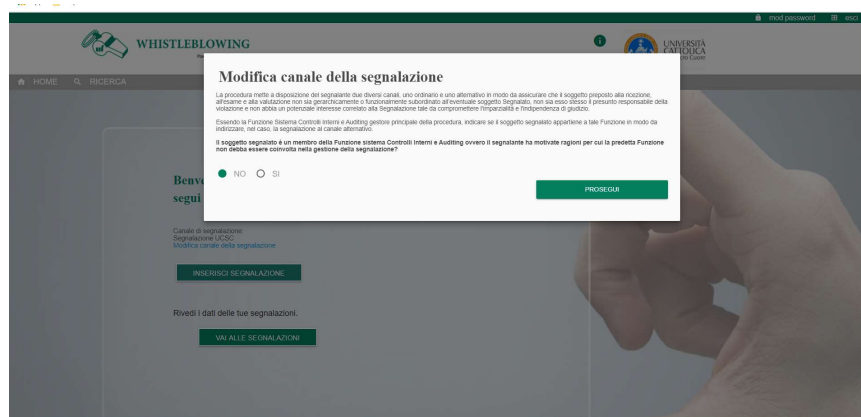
mod password esci

WHISTLEBLOWING

UNIVERSITÀ CATTOLICA del Sacro Cuore

HOME RICERCA

Modifica canale della segnalazione

La procedura mette a disposizione del segnalante due diversi canali, uno ordinario e uno alternativo in modo da assicurare che il soggetto preposto alla ricezione, all'esame e alla valutazione non sia gerarchicamente o funzionalmente subordinato all'eventuale soggetto Segnalato, non sia esso stesso il presunto responsabile della violazione e non abbia un potenziale interesse correlato alla Segnalazione tale da compromettere l'imparzialità e l'indipendenza di giudizio.

Essendo la Funzione Sistema Controlli Interni e Auditing gestore principale della procedura, indicare se il soggetto segnalato appartiene a tale Funzione in modo da indirizzare, nel caso, la segnalazione al canale alternativo.

Il soggetto segnalato è un membro della Funzione sistema Controlli Interni e Auditing ovvero il segnalante ha motivate ragioni per cui la predetta Funzione non debba essere coinvolta nella gestione della segnalazione?

NO SI

PROSEGUI

Benv
segui

Canale di segnalazione:
Segnalazione UCSC
Modifica canale della segnalazione

INSERISCI SEGNALAZIONE

Rivedi i dati delle tue segnalazioni.

VAI ALLE SEGNALAZIONI